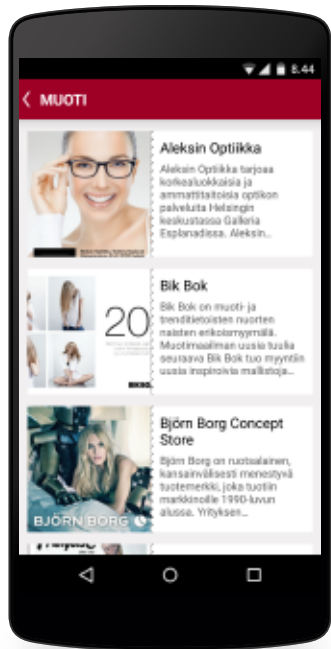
6:44

MUOTI

Aleksin Optiikka

Aleksin Optiikka tarjoaa korkealuokkaisia ja ammattitaitoisia optikon palveluita Helsingin keskustassa Galleria Esplanadissa. Aleksin...

20

Bik Bok

Bik Bok on muoti- ja trenditietoisten nuorten naisten erikoismyymälä. Muotimaailman uusia tuulia seuraava Bik Bok tuo myyntiin uusia inspiroivia mallistoja...

BIK BOK

BJÖRN BORG

Björn Borg Concept Store

Björn Borg on ruotsalainen, kansainvälisesti menestyvä tuotemerkki, joka tuotiin markkinoille 1990-luvun alussa. Yrityksen...